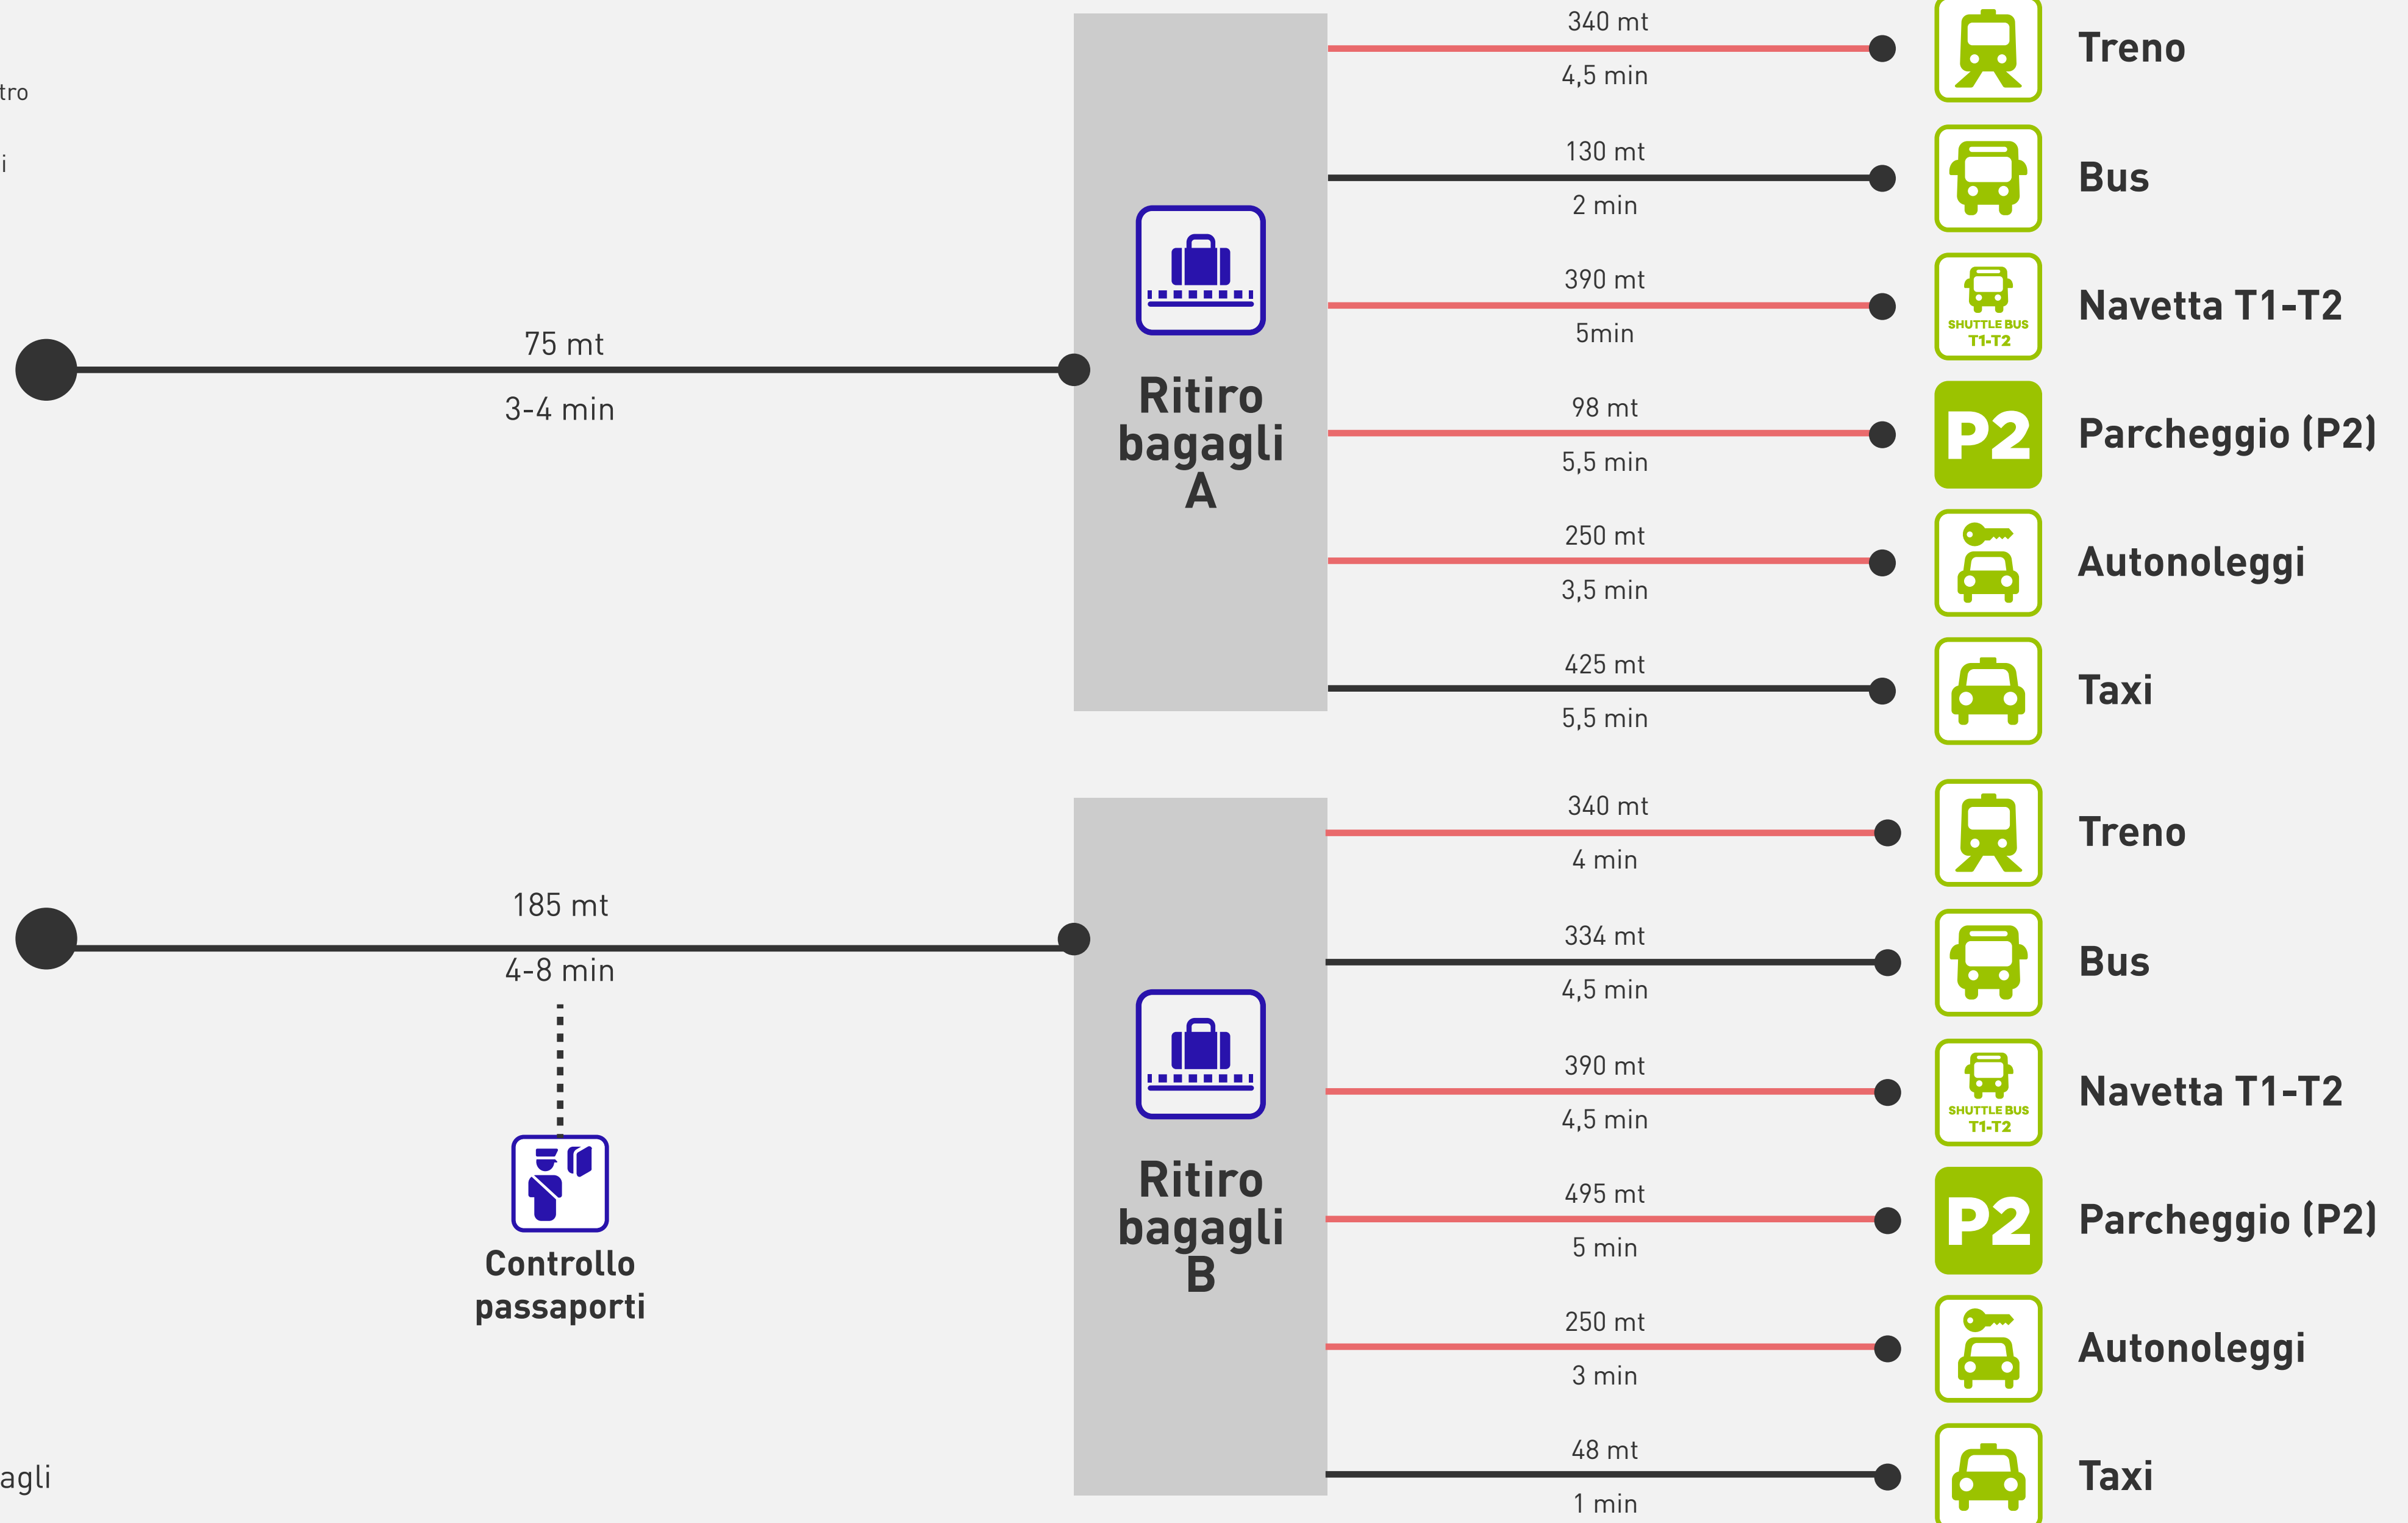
tro

i

75 mt

3-4 min

Ritiro bagagli A

340 mt

4,5 min

Treno

130 mt

2 min

Bus

390 mt

5min

SHUTTLE BUS T1-T2

Navetta T1-T2

98 mt

5,5 min

P2

Parcheggio (P2)

250 mt

3,5 min

Autonoleggi

425 mt

5,5 min

Taxi

185 mt

4-8 min

Controllo passaporti

Ritiro bagagli B

340 mt

4 min

Treno

334 mt

4,5 min

Bus

390 mt

4,5 min

SHUTTLE BUS T1-T2

Navetta T1-T2

495 mt

5 min

P2

Parcheggio (P2)

250 mt

3 min

Autonoleggi

48 mt

1 min

Taxi

agli